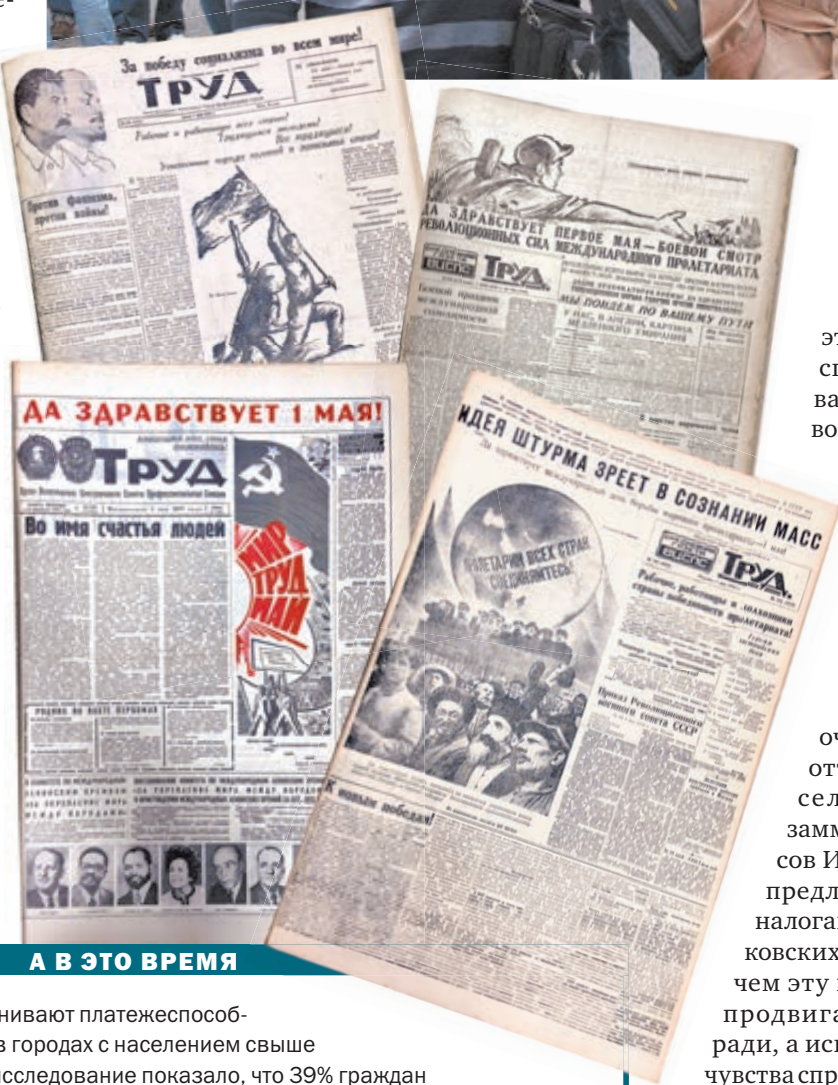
За победу социализма во всем мире!

ТРУД

Против фашизма, против войны!

ДА ЗДРАВСТВУЕТ ПЕРВОЕ МАЯ — БОЕВОЙ СМОТР РЕВОЛЮЦИОННЫХ СИЛ МЕЖДУНАРОДНОГО ПРОЛЕТАРИАТА

ТРУД

МЫ ПОЙДЕМ ПО ВАШЕМУ ПУТИ

ДА ЗДРАВСТВУЕТ 1 МАЯ!

ТРУД

Во имя счастья людей

МИР ТРУД МАЙ

ИДЕЯ ШТУРМА ЗРЕЕТ В СОЗНАНИИ МАСС

ПРОЛЕТАРИИ ВСЕХ СТРАН СОЕДИНЯЙТЕСЬ!

ТРУД

К новым победам!

эт
сп
ва
во

оч
от
сел
замм
сов И
предл
налога
ковских
чем эту
продвига
ради, а ис
чувства спр

А В ЭТО ВРЕМЯ

нивают платежеспособ-
в городах с населением свыше
исследование показало, что 39% граждан